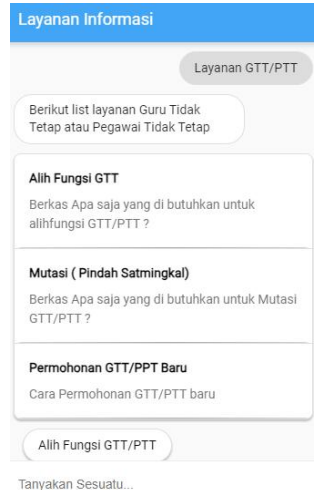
Layanan Informasi

Layanan GTT/PTT

Berikut list layanan Guru Tidak Tetap atau Pegawai Tidak Tetap

Alih Fungsi GTT

Berkas Apa saja yang di butuhkan untuk alihfungsi GTT/PTT ?

Mutasi ( Pindah Satmingkal)

Berkas Apa saja yang di butuhkan untuk Mutasi GTT/PTT ?

Permohonan GTT/PPT Baru

Cara Permohonan GTT/PTT baru

Alih Fungsi GTT/PTT

Tanyakan Sesuatu...